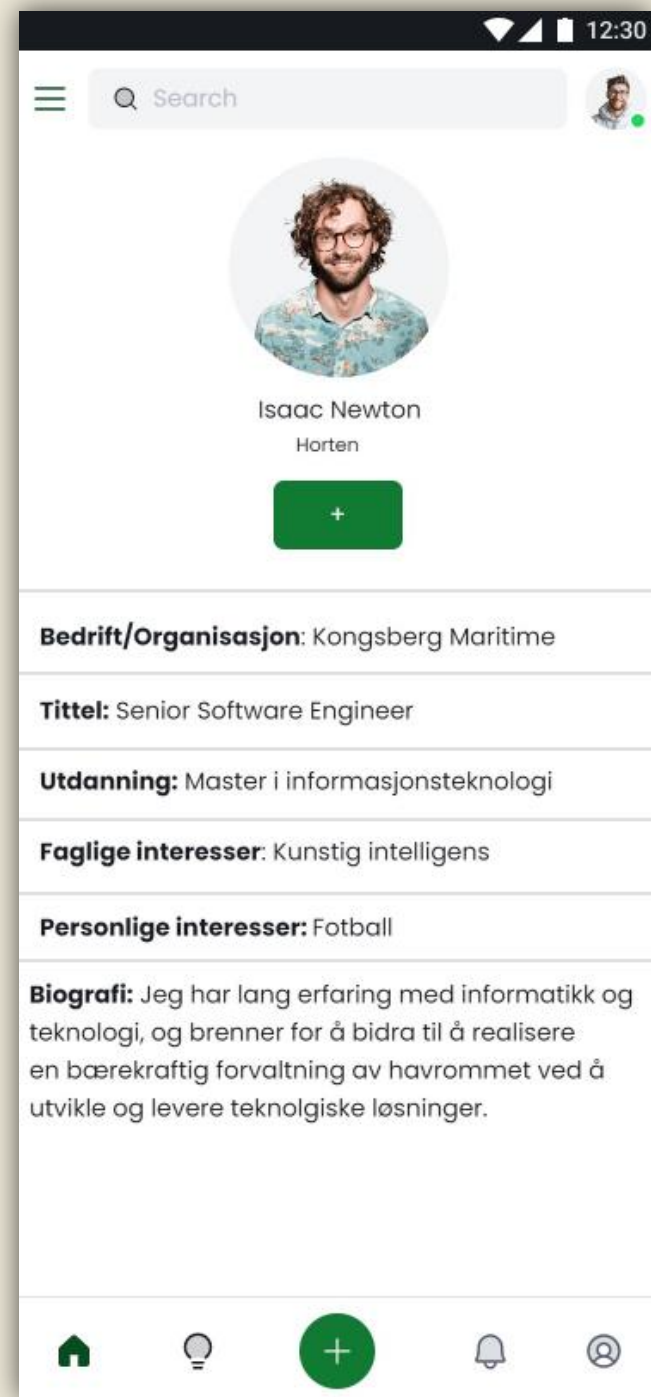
12:30

Search

Isaac Newton
Horten

+

**Bedrift/Organisasjon**: Kongsberg Maritime

**Tittel:** Senior Software Engineer

**Utdanning:** Master i informasjonsteknologi

**Faglige interesser**: Kunstig intelligens

**Personlige interesser:** Fotball

**Biografi:** Jeg har lang erfaring med informatikk og teknologi, og brenner for å bidra til å realisere en bærekraftig forvaltning av havrommet ved å utvikle og levere teknolgiske løsninger.

+